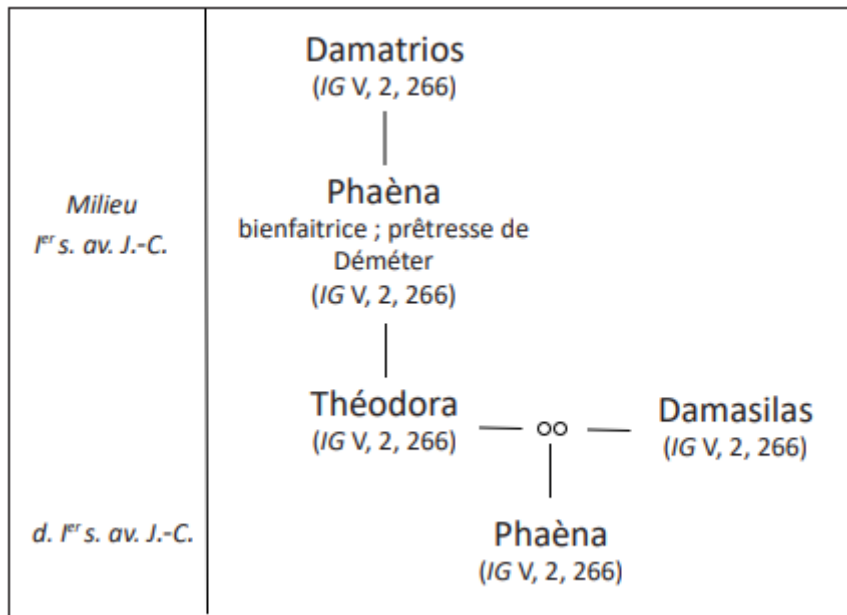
Milieu
I$^{er}$ s. av. J.-C.

Damatrios
(*IG* V, 2, 266)

Phaèna
bienfaitrice ; prêtresse de Déméter
(*IG* V, 2, 266)

Théodora
(*IG* V, 2, 266)

oo

Damasilas
(*IG* V, 2, 266)

d. I$^{er}$ s. av. J.-C.

Phaèna
(*IG* V, 2, 266)